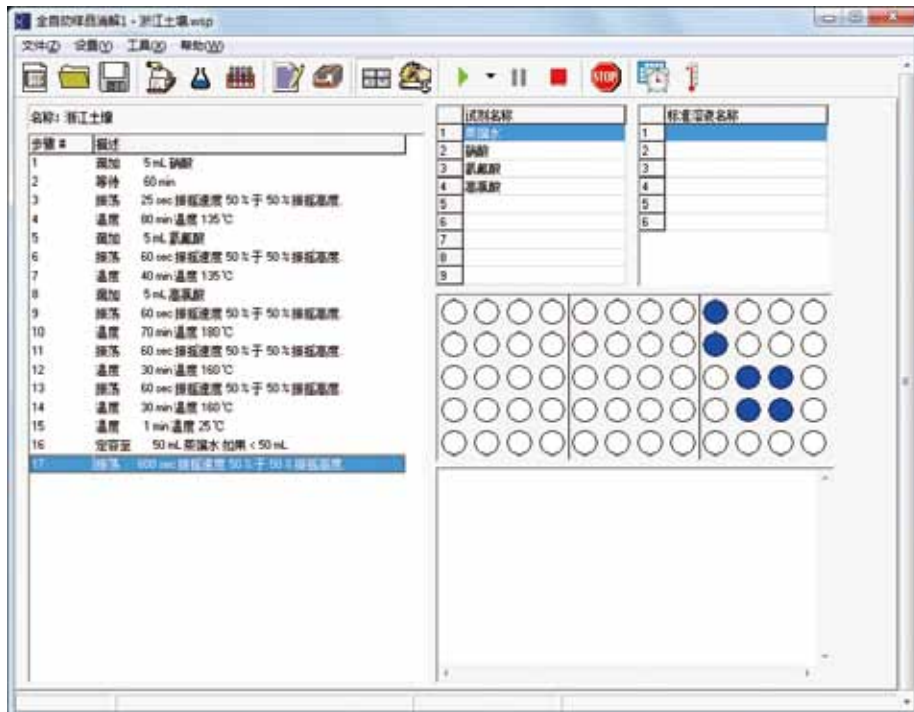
全自动样品消解1 - 浙江土壤.wtp

文件(F) 设置(V) 工具(T) 帮助(H)

名称: 浙江土壤

| 步骤 # | 描述 |
|---|---|
| 1 | 添加 5 mL 硝酸 |
| 2 | 等待 60 min |
| 3 | 振荡 25 sec 振摇速度 50 % 于 50 % 振摇高度. |
| 4 | 温度 80 min 温度 135 ℃ |
| 5 | 添加 5 mL 氢氟酸 |
| 6 | 振荡 60 sec 振摇速度 50 % 于 50 % 振摇高度. |
| 7 | 温度 40 min 温度 135 ℃ |
| 8 | 添加 5 mL 高氯酸 |
| 9 | 振荡 60 sec 振摇速度 50 % 于 50 % 振摇高度. |
| 10 | 温度 70 min 温度 180 ℃ |
| 11 | 振荡 60 sec 振摇速度 50 % 于 50 % 振摇高度. |
| 12 | 温度 30 min 温度 160 ℃ |
| 13 | 振荡 60 sec 振摇速度 50 % 于 50 % 振摇高度. |
| 14 | 温度 30 min 温度 160 ℃ |
| 15 | 温度 1 min 温度 25 ℃ |
| 16 | 定容至 50 mL 去离子水 如果 < 50 mL |
| 17 | 振荡 600 sec 振摇速度 50 % 于 50 % 振摇高度. |

| | 试剂名称 |
|---|---|
| 1 | 去离子水 |
| 2 | 硝酸 |
| 3 | 氢氟酸 |
| 4 | 高氯酸 |
| 5 | |
| 6 | |
| 7 | |
| 8 | |
| 9 | |

| | 标准溶液名称 |
|---|---|
| 1 | |
| 2 | |
| 3 | |
| 4 | |
| 5 | |
| 6 | |